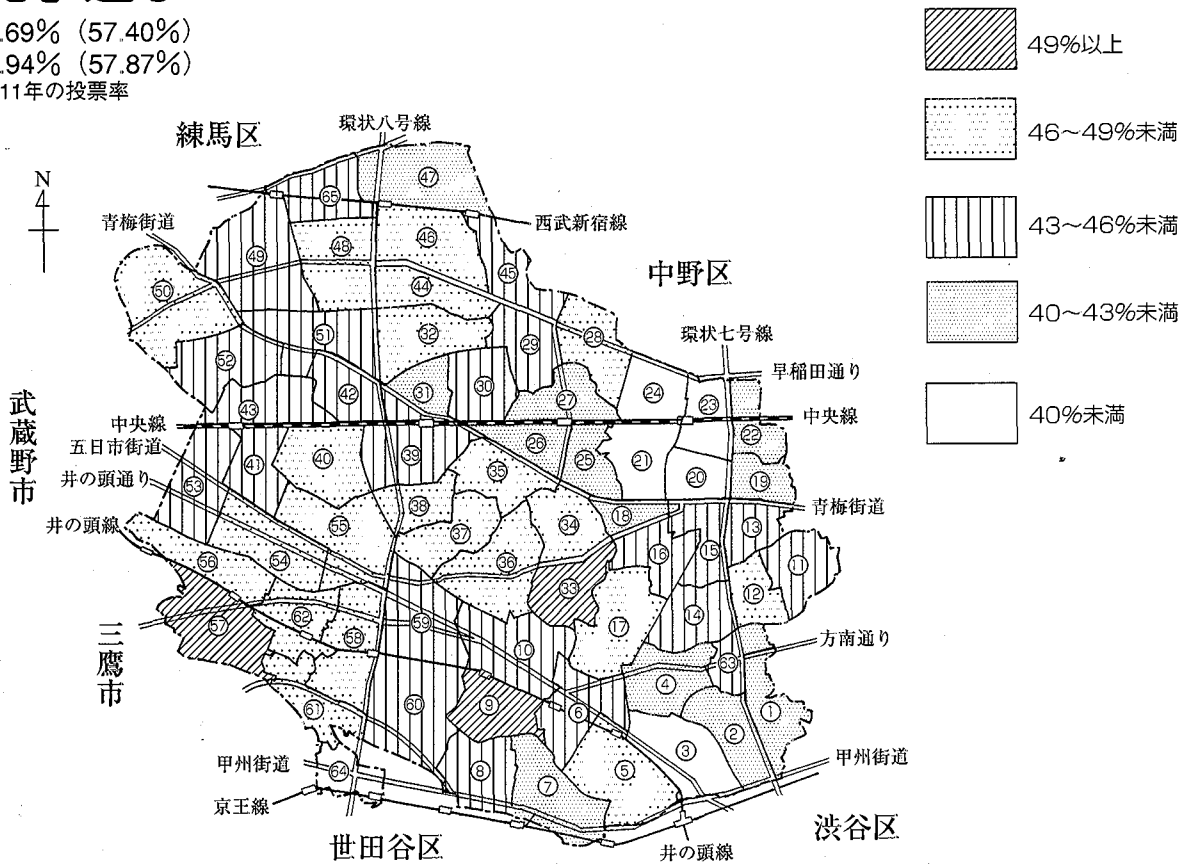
.69% (57.40%)
.94% (57.87%)
11年の投票率

49%以上
46~49%未満
43~46%未満
40~43%未満
40%未満

練馬区
環状八号線
N
青梅街道
西武新宿線
中野区
環状七号線
早稲田通り
武蔵野市
中央線
中央線
五日市街道
井の頭通り
青梅街道
井の頭線
三鷹市
方南通り
甲州街道
甲州街道
京王線
世田谷区
井の頭線
渋谷区

47 65 48 46 49 45 50 44 51 32 28 29 52 31 30 42 24 23 43 27 22 26 40 39 35 25 21 20 41 19 53 38 18 55 37 34 13 16 15 56 54 36 33 11 12 14 62 57 59 17 58 10 63 4 9 6 61 60 1 2 3 5 64 8 7